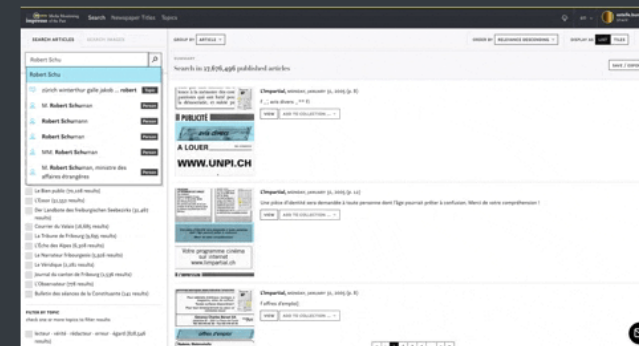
impresso Media Monitoring of the Past Search Newspaper Titles Topics

SEARCH ARTICLES SEARCH IMAGES

Robert Schu

Robert Schu

zürich winterthur gallé jakob ... robert Topic

M. Robert Schuman Person

Robert Schumann Person

Robert Schuman Person

MM. Robert Schuman Person

M. Robert Schuman, ministre des affaires étrangères Person

GROUP BY ARTICLE

ORDER BY RELEVANCE DESCENDING DISPLAY AS LIST TILES

Search in 13,876,496 published articles

SAVE / EXPORT

L'Impartial, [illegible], 2015 (p. 8)

f ... avis divers ... ** f)

VIEW ADD TO COLLECTION ...

PUBLICITÉ

avis divers

A LOUER

WWW.UNPI.CH

L'Impartial, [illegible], 2015 (p. 12)

Une pièce d'identité sera demandée à toute personne dont l'âge pourrait prêter à confusion. Merci de votre compréhension !

VIEW ADD TO COLLECTION ...

Votre programme cinéma sur internet www.limpartial.ch

L'Impartial, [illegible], 2015 (p. 8)

f offres d'emploi)

VIEW ADD TO COLLECTION ...

offres d'emploi

Le Bien public (70,226 results)

L'Essor (51,332 results)

Der Landbote des freiburgischen Seebezirks (31,482 results)

Courrier du Valais (18,685 results)

La Tribune de Fribourg (9,985 results)

L'Écho des Alpes (6,308 results)

Le Narrateur fribourgeois (5,926 results)

La Véridique (5,526 results)

Journal du canton de Fribourg (2,536 results)

L'Observateur (756 results)

Bulletin des séances de la Constituante (141 results)

FILTER BY TOPIC

check one or more topics to filter results

lecteur - vérité - rédacteur - erreur - égard (828,546 results)